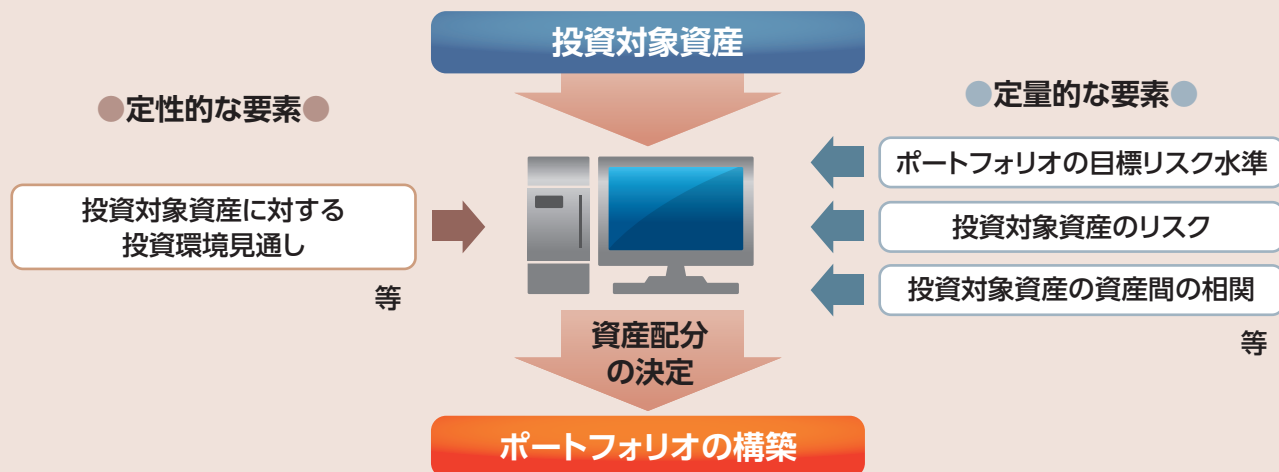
投資対象資産

●定性的な要素●

投資対象資産に対する投資環境見通し

等

●定量的な要素●

ポートフォリオの目標リスク水準

投資対象資産のリスク

投資対象資産の資産間の相関

等

資産配分の決定

ポートフォリオの構築